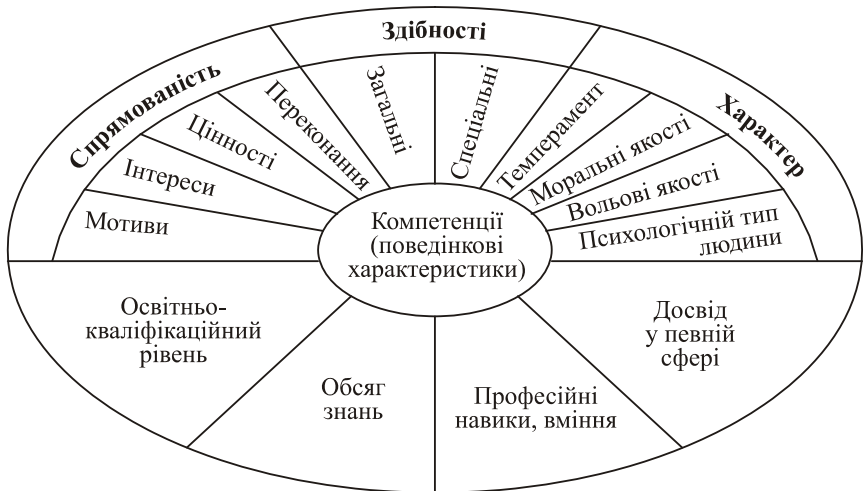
Здібності

Спрямованість

Характер

Загальні

Спеціальні

Переконання

Цінності

Інтереси

Мотиви

Темперамент

Моральні якості

Вольові якості

Психологічний тип людини

Компетенції (поведінкові характеристики)

Освітньо-кваліфікаційний рівень

Обсяг знань

Професійні навики, вміння

Досвід у певній сфері